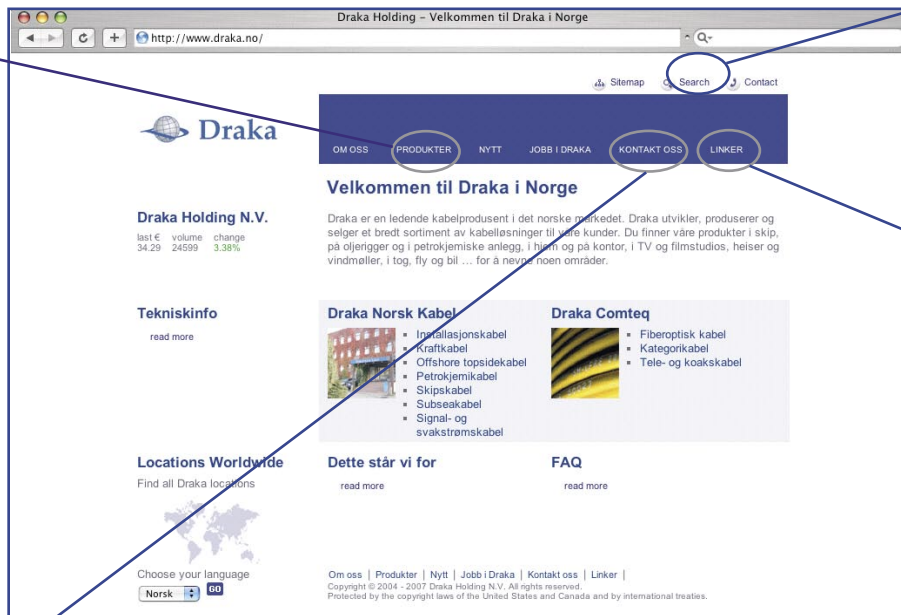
Draka Holding – Velkommen til Draka i Norge

http://www.draka.no/

Sitemap Search Contact

Draka

OM OSS PRODUKTER NYTT JOBB I DRAKA KONTAKT OSS LINKER

Velkommen til Draka i Norge

Draka er en ledende kabelprodusent i det norske markedet. Draka utvikler, produserer og selger et bredt sortiment av kabelløsninger til våre kunder. Du finner våre produkter i skip, på oljerigger og i petrokjemiske anlegg, i hjem og på kontor, i TV og filmstudios, heiser og vindmøller, i tog, fly og bil … for å nevne noen områder.

Draka Holding N.V.

| last € | volume | change |
|---|---|---|
| 34.29 | 24599 | 3.38% |

Tekniskinfo

read more

Draka Norsk Kabel

- Installasjonskabel
- Kraftkabel
- Offshore topsidekabel
- Petrokjemikabel
- Skipskabel
- Subseakabel
- Signal- og svakstrømskabel

Draka Comteq

- Fiberoptisk kabel
- Kategorikabel
- Tele- og koakskabel

Locations Worldwide

Find all Draka locations

Dette står vi for

read more

FAQ

read more

Choose your language

Norsk GO

Om oss | Produkter | Nytt | Jobb i Draka | Kontakt oss | Linker |
Copyright © 2004 - 2007 Draka Holding N.V. All rights reserved.
Protected by the copyright laws of the United States and Canada and by international treaties.